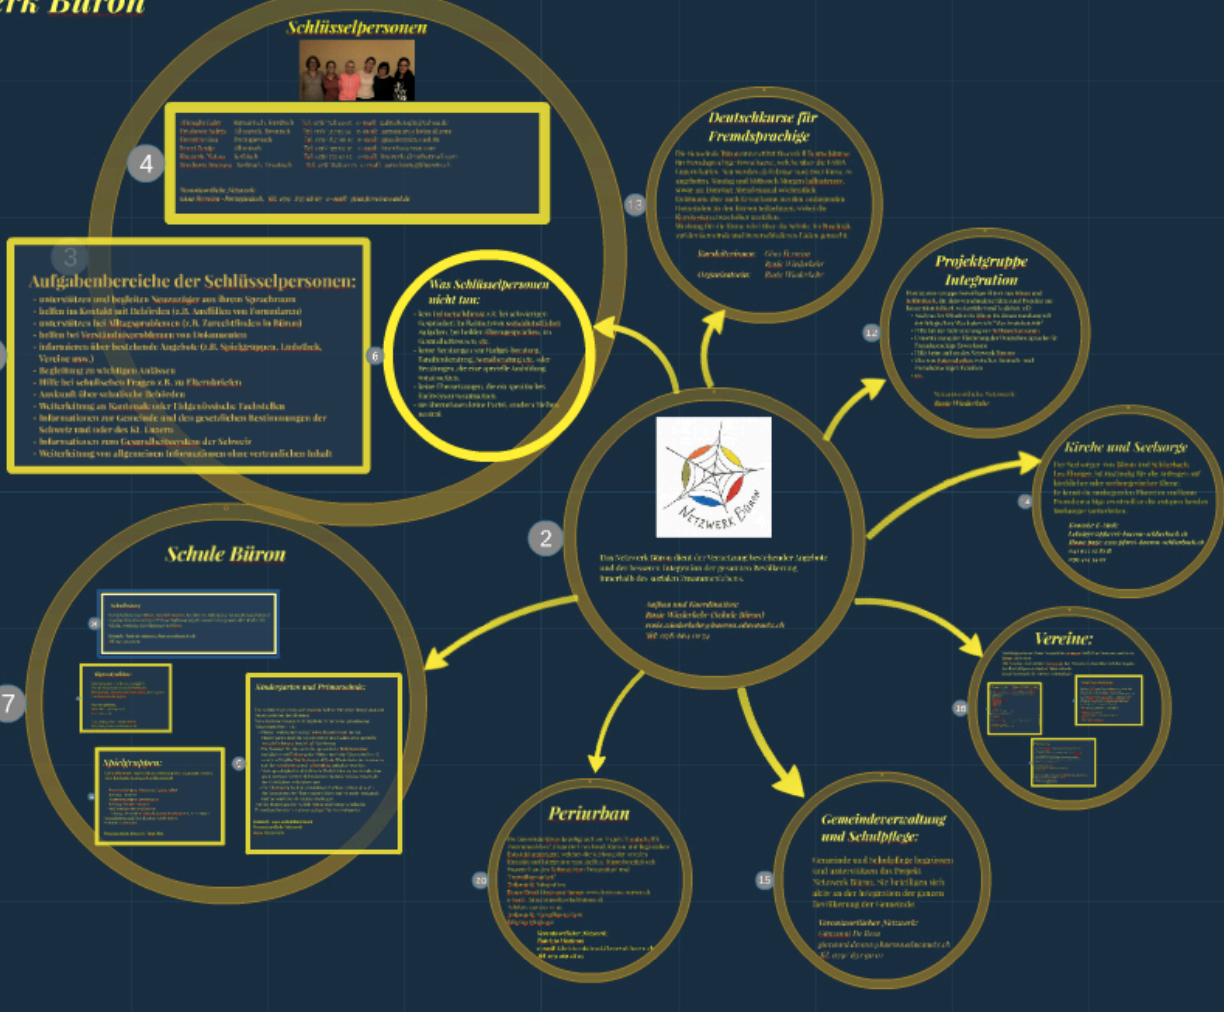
erk Büron

Schlüsselpersonen

4

3

Aufgabenbereiche der Schlüsselpersonen:
- unterstützen und begleiten Neuzuzüger aus ihrem Sprachraum
- helfen im Kontakt mit Behörden (z.B. Ausfüllen von Formularen)
- unterstützen bei Alltagsproblemen (z.B. Tarnlichtfinden in Büron)
- helfen bei Verständnisproblemen von Dokumenten
- informieren über bestehende Angebote (z.B. Spielgruppen, Lindeblick, Vereine usw.)
- Begleitung zu wichtigen Anlässen
- Hilfe bei schulischen Fragen z.B. an Elternabenden
- Auskunft über schulische Behörden
- Weiterleitung an Kantonale oder Eidgenössische Fachstellen
- Informationen zur Gemeinde und den gesetzlichen Bestimmungen der Schweiz und oder des Kt. Luzern
- Informationen zum Gesundheitswesen der Schweiz
- Weiterleitung von allgemeinen Informationen ohne vertraulichen Inhalt

Was Schlüsselpersonen nicht tun:

6

Deutschkurse für Fremdsprachige

13

Projektgruppe Integration

12

Kirche und Seelsorge

4

2

Netzwerk Büron

Das Netzwerk Büron dient der Vernetzung bestehender Angebote und der besseren Integration der gesamten Bevölkerung innerhalb des sozialen Zusammenlebens.

Schule Büron

7

Spielgruppen:

Kindergarten und Primarschule:

Periurban

20

Gemeindeverwaltung und Schulpflege:

15

Vereine:

16